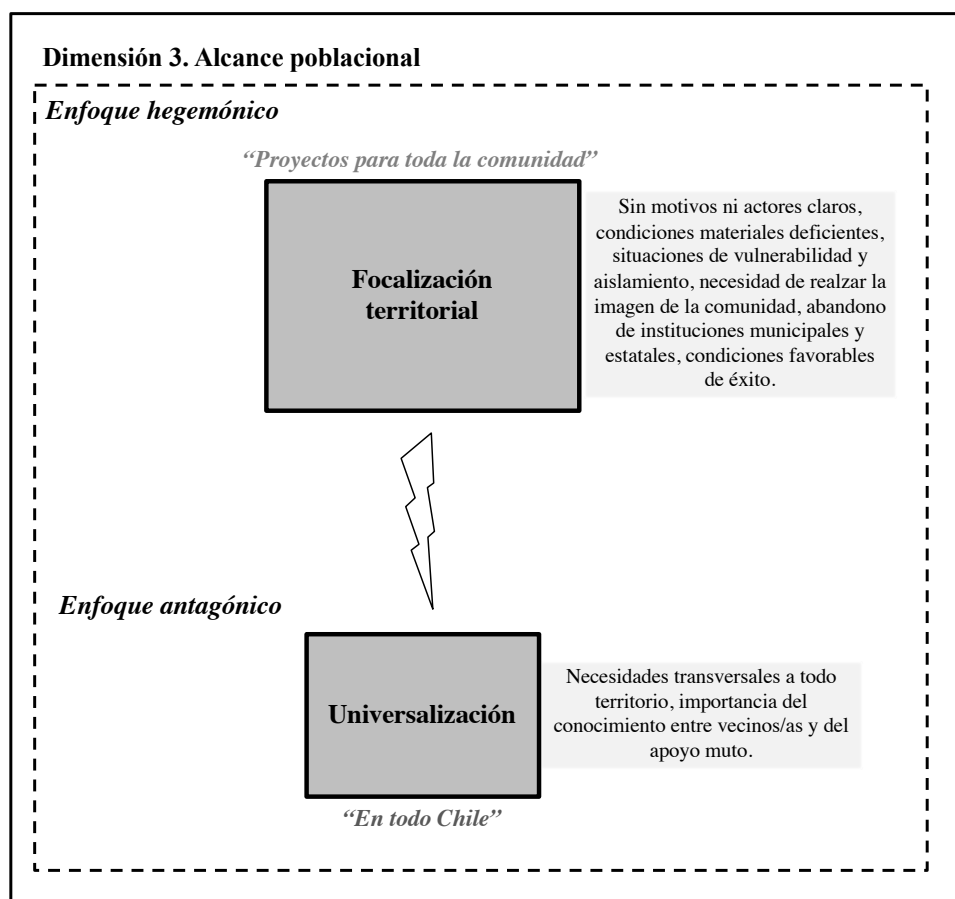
Dimensión 3. Alcance poblacional

Enfoque hegemónico

"Proyectos para toda la comunidad"

Focalización territorial

Sin motivos ni actores claros, condiciones materiales deficientes, situaciones de vulnerabilidad y aislamiento, necesidad de realzar la imagen de la comunidad, abandono de instituciones municipales y estatales, condiciones favorables de éxito.

Enfoque antagónico

Universalización

Necesidades transversales a todo territorio, importancia del conocimiento entre vecinos/as y del apoyo muto.

"En todo Chile"